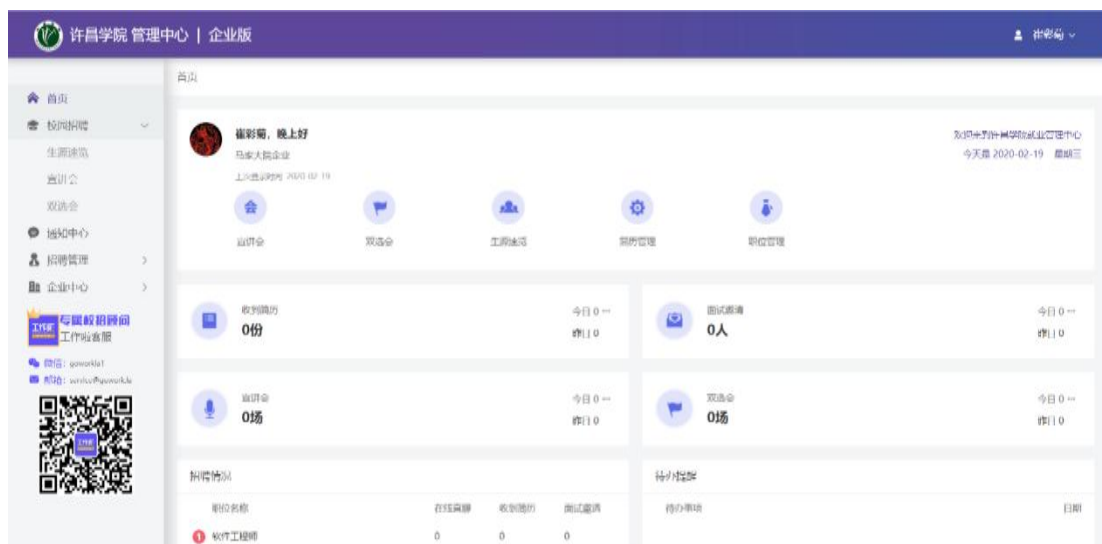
许昌学院 管理中心 | 企业版

崔彩菊

首页

首页
校园招聘
生源速览
宣讲会
双选会
通知中心
招聘管理
企业中心

专属校招顾问
工作啦客服
微信：goworkla1
邮箱：service@gowork.la

崔彩菊，晚上好
马家大院企业
上次登录时间 2020-02-19

欢迎来到许昌学院就业管理中心
今天是 2020-02-19 星期三

宣讲会
双选会
工商速览
简历管理
职位管理

收到简历
0份
今日 0
昨日 0

面试邀请
0人
今日 0
昨日 0

宣讲会
0场
今日 0
昨日 0

双选会
0场
今日 0
昨日 0

招聘情况

| 职位名称 | 在线离职 | 收到简历 | 面试邀请 |
|---|---|---|---|
| 软件工程师 | 0 | 0 | 0 |

待办提醒

| 待办事项 | 日期 |
|---|---|